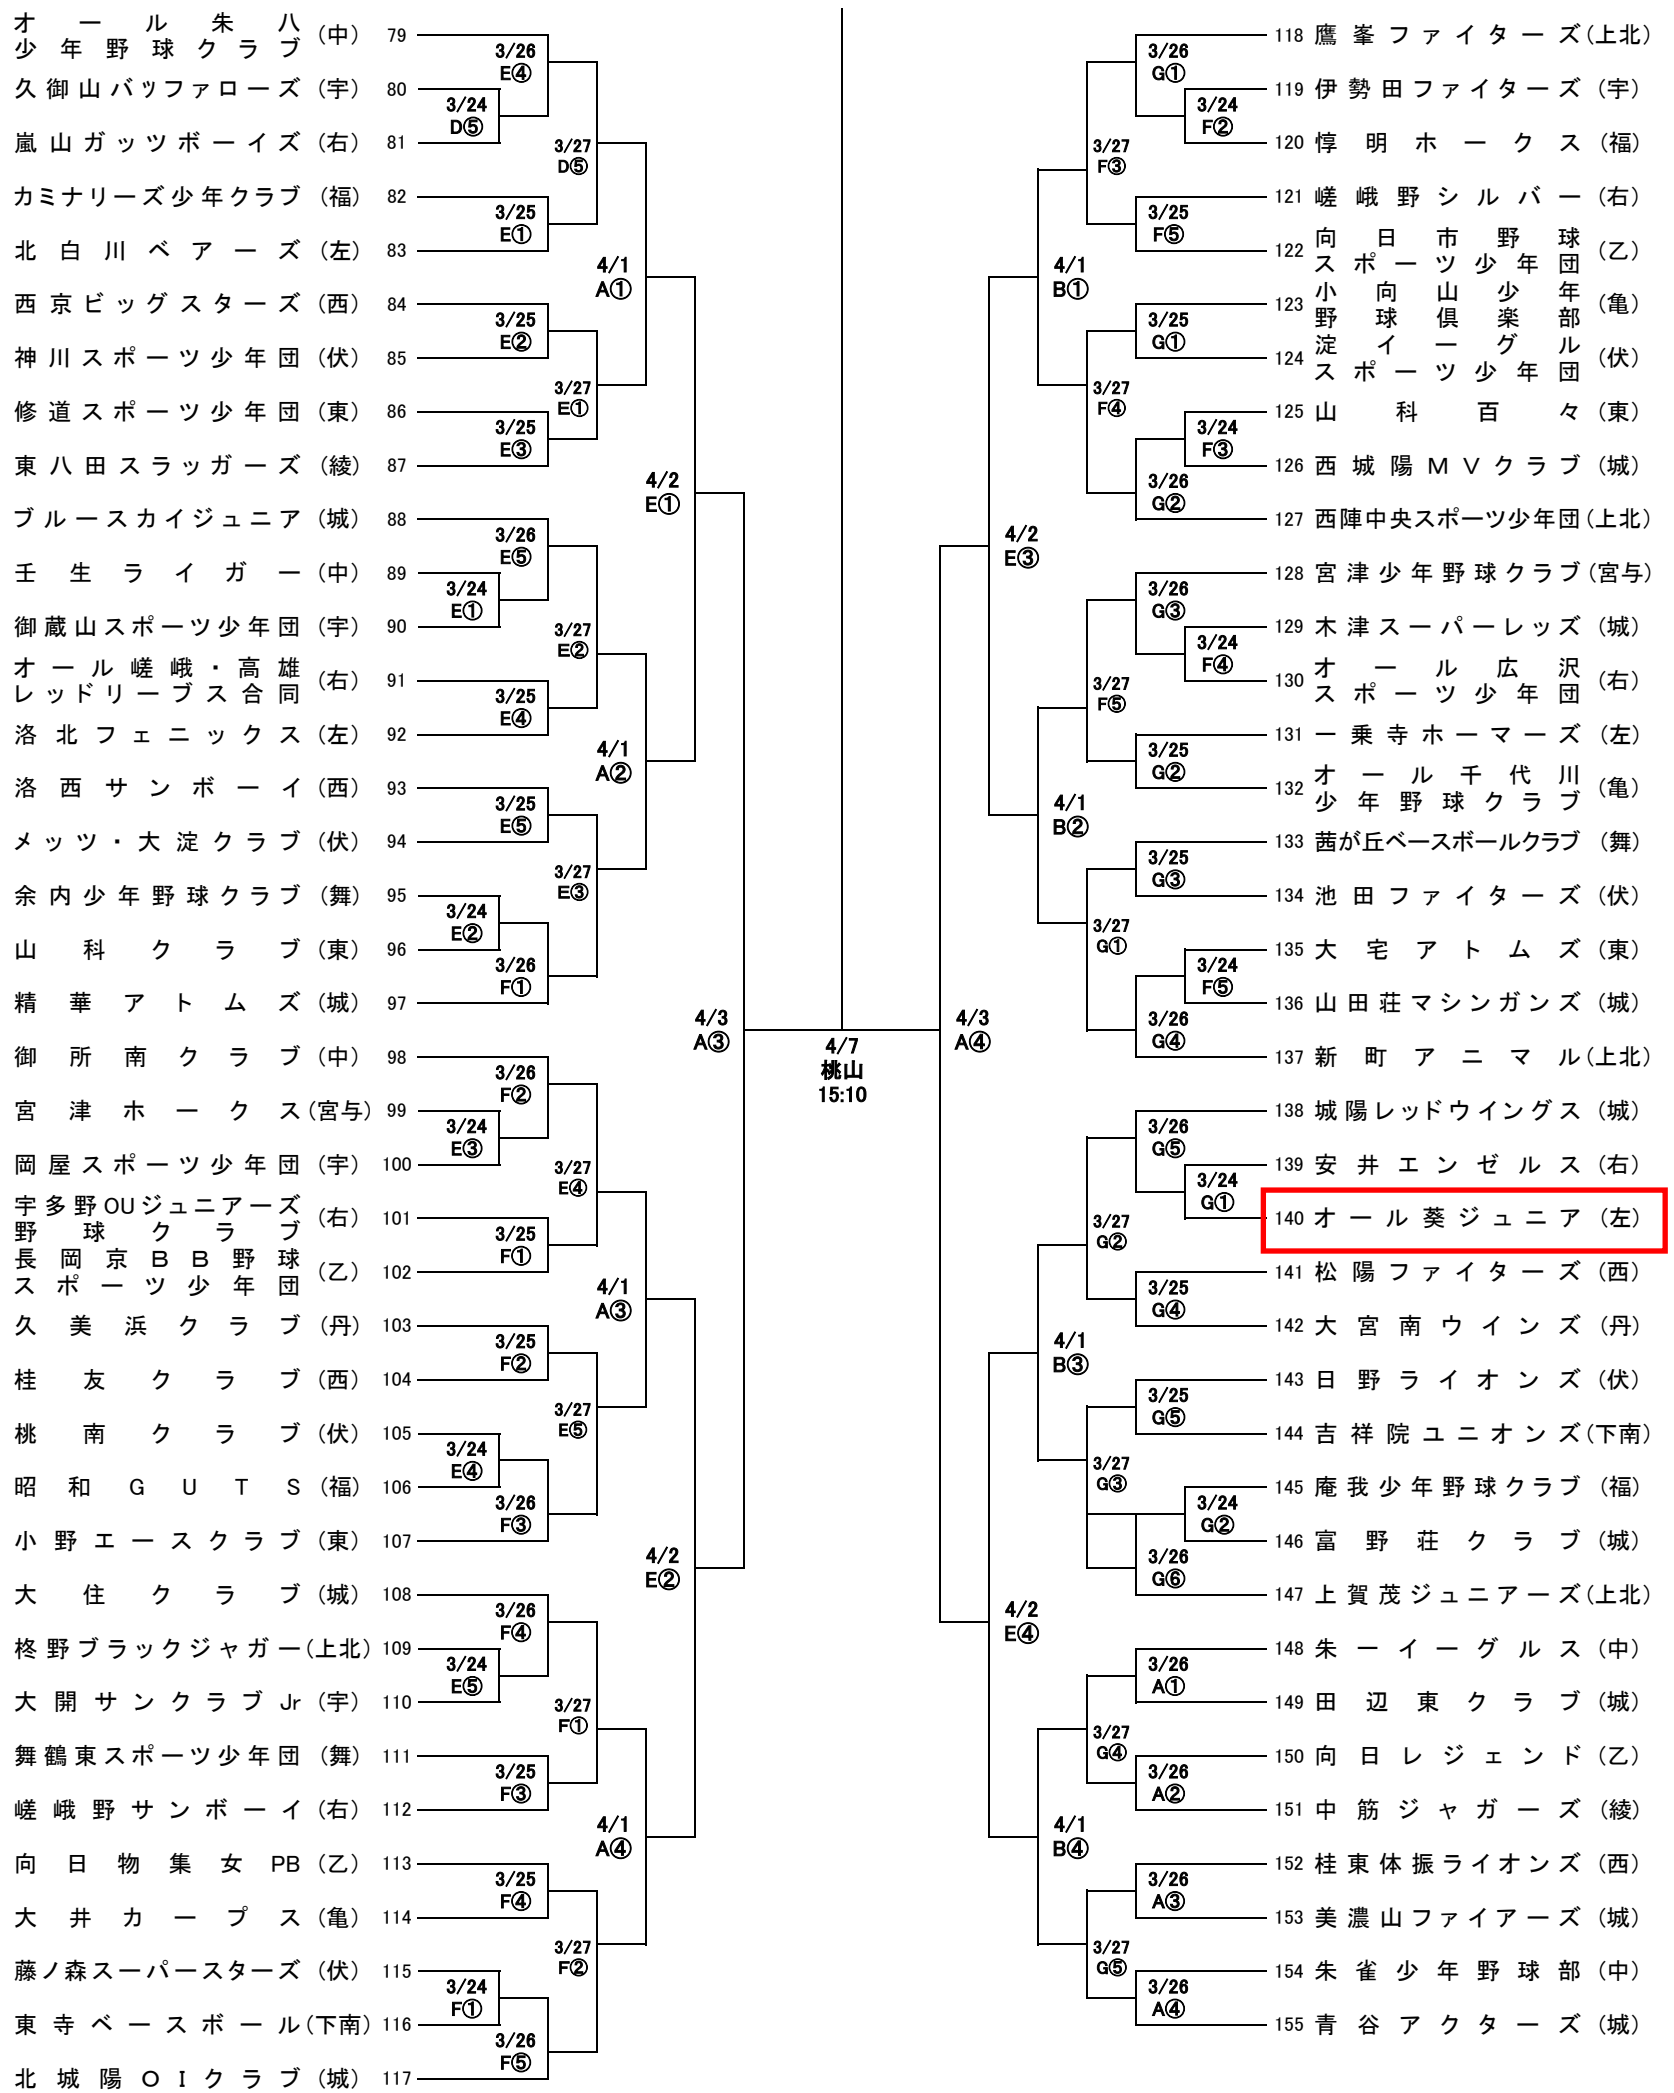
オール朱八少年野球クラブ（中） 79
久御山バッファローズ（宇） 80
嵐山ガッツボーイズ（右） 81
カミナリーズ少年クラブ（福） 82
北白川ベアーズ（左） 83
西京ビッグスターズ（西） 84
神川スポーツ少年団（伏） 85
修道スポーツ少年団（東） 86
東八田スラッガーズ（綾） 87
ブルースカイジュニア（城） 88
壬生ライガー（中） 89
御蔵山スポーツ少年団（宇） 90
オール嵯峨・高雄レッドリーブス合同（右） 91
洛北フェニックス（左） 92
洛西サンボーイ（西） 93
メッツ・大淀クラブ（伏） 94
余内少年野球クラブ（舞） 95
山科クラブ（東） 96
精華アトムズ（城） 97
御所南クラブ（中） 98
宮津ホークス（宮与） 99
岡屋スポーツ少年団（宇） 100
宇多野OUジュニアーズ野球クラブ（右） 101
長岡京BB野球スポーツ少年団（乙） 102
久美浜クラブ（丹） 103
桂友クラブ（西） 104
桃南クラブ（伏） 105
昭和GUTS（福） 106
小野エースクラブ（東） 107
大住クラブ（城） 108
柊野ブラックジャガー（上北） 109
大開サンクラブJr（宇） 110
舞鶴東スポーツ少年団（舞） 111
嵯峨野サンボーイ（右） 112
向日物集女PB（乙） 113
大井カープス（亀） 114
藤ノ森スーパースターズ（伏） 115
東寺ベースボール（下南） 116
北城陽OIクラブ（城） 117

3/26 E④
3/24 D⑤
3/27 D⑤
3/25 E①
4/1 A①
3/25 E②
3/27 E①
3/25 E③
4/2 E①
3/26 E⑤
3/24 E①
3/27 E②
3/25 E④
4/1 A②
3/25 E⑤
3/27 E③
3/24 E②
3/26 F①
4/3 A③
3/26 F②
3/24 E③
3/27 E④
3/25 F①
4/1 A③
3/25 F②
3/27 E⑤
3/24 E④
3/26 F③
4/2 E②
3/26 F④
3/24 E⑤
3/27 F①
3/25 F③
4/1 A④
3/25 F④
3/27 F②
3/24 F①
3/26 F⑤

4/7
桃山
15:10

4/3 A④
4/2 E③
4/1 B①
3/27 F③
3/26 G①
3/24 F②
3/25 F⑤
3/27 F④
3/25 G①
3/24 F③
3/26 G②
4/1 B②
3/27 F⑤
3/26 G③
3/24 F④
3/25 G②
3/27 G①
3/25 G③
3/24 F⑤
3/26 G④
4/2 E④
4/1 B③
3/27 G②
3/26 G⑤
3/24 G①
3/25 G④
3/27 G③
3/25 G⑤
3/24 G②
3/26 G⑥
4/1 B④
3/27 G④
3/26 A①
3/26 A②
3/27 G⑤
3/26 A③
3/26 A④

118 鷹峯ファイターズ（上北）
119 伊勢田ファイターズ（宇）
120 惇明ホークス（福）
121 嵯峨野シルバー（右）
122 向日市野球スポーツ少年団（乙）
123 小向山少年野球倶楽部（亀）
124 淀イーグルスポーツ少年団（伏）
125 山科百々（東）
126 西城陽MVクラブ（城）
127 西陣中央スポーツ少年団（上北）
128 宮津少年野球クラブ（宮与）
129 木津スーパーレッヅ（城）
130 オール広沢スポーツ少年団（右）
131 一乗寺ホーマーズ（左）
132 オール千代川少年野球クラブ（亀）
133 茜が丘ベースボールクラブ（舞）
134 池田ファイターズ（伏）
135 大宅アトムズ（東）
136 山田荘マシンガンズ（城）
137 新町アニマル（上北）
138 城陽レッドウイングス（城）
139 安井エンゼルス（右）
140 オール葵ジュニア（左）
141 松陽ファイターズ（西）
142 大宮南ウインズ（丹）
143 日野ライオンズ（伏）
144 吉祥院ユニオンズ（下南）
145 庵我少年野球クラブ（福）
146 富野荘クラブ（城）
147 上賀茂ジュニアーズ（上北）
148 朱一イーグルス（中）
149 田辺東クラブ（城）
150 向日レジェンド（乙）
151 中筋ジャガーズ（綾）
152 桂東体振ライオンズ（西）
153 美濃山ファイアーズ（城）
154 朱雀少年野球部（中）
155 青谷アクターズ（城）